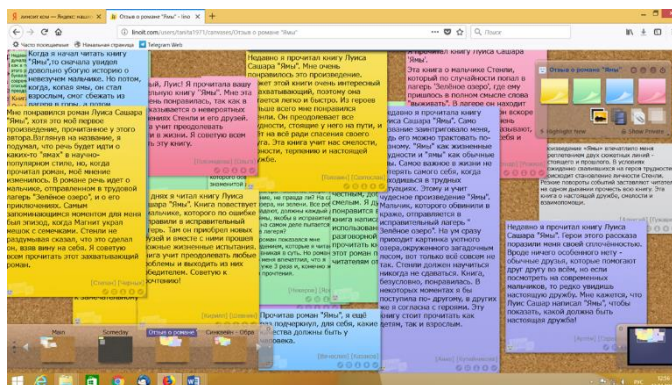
Отзыв о романе "Ямы"

linoit.com/users/tanita1971/canvases/Отзыв о романе "Ямы"

Часто посещаемые | Начальная страница | Telegram Web

Когда я начала читать книгу "Ямы", то сначала увидев довольно убогую историю о невезучем мальчике. Но потом, когда, копая ямы, он стал взрослеть, смог сбежать из лагеря в горы, а потом

Мне понравился роман Луиса Сашара "Ямы", хотя это моё первое произведение, прочитанное у этого автора.Взглянув на название, я подумал, что речь будет идти о каком-то "ямах" в научно-популярном стиле, но, когда прочитал роман, моё мнение изменилось. В романе речь идет о мальчике, отправленном в трудовой лагерь "Зелёное озеро", и о его приключениях. Самым запоминающимся моментом для меня был эпизод, когда Магнит украл мешок с семечками. Стенли не раздумывая сказал, что это сделал он, взяв вину на себя. Я советую всем прочитать этот захватывающий роман.

Недавно я прочитал книгу Луиса Сашара "Ямы". Мне очень понравилось это произведение.

Недавно я прочитала книгу Луиса Сашара "Ямы". Эта книга о мальчике Стенли, который по случайности попал в лагерь "Зелёное озеро", где ему пришлось в полном смысле слова "выживать". В лагере он находит

Недавно я прочитал книгу Луиса Сашара "Ямы". Герои этого рассказа поразили меня своей сплочённостью. Вроде ничего особенного нету - обычные друзья, которые помогают друг другу во всём, но если посмотреть на современных мальчиков, то редко увидишь настоящую дружбу. Мне кажется, что Луис Сашар написал "Ямы", чтобы показать, какой должна быть настоящая дружба!

Прочитав роман "Ямы", я ещё раз подчеркнул, для себя, какие качества должны быть у человека.

Main | Someday | Отзыв о романе | Highlight Now | Show Frame